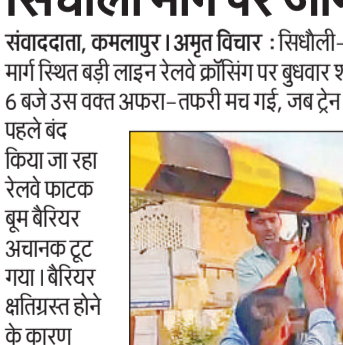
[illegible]

संवाददाता, कमलापुर । अमृत विचार : सिधौली-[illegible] मार्ग स्थित बड़ी लाइन रेलवे क्रॉसिंग पर बुधवार श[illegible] 6 बजे उस वक्त अफरा-तफरी मच गई, जब ट्रेन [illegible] पहले बंद किया जा रहा रेलवे फाटक बूम बैरियर अचानक टूट गया। बैरियर क्षतिग्रस्त होने के कारण